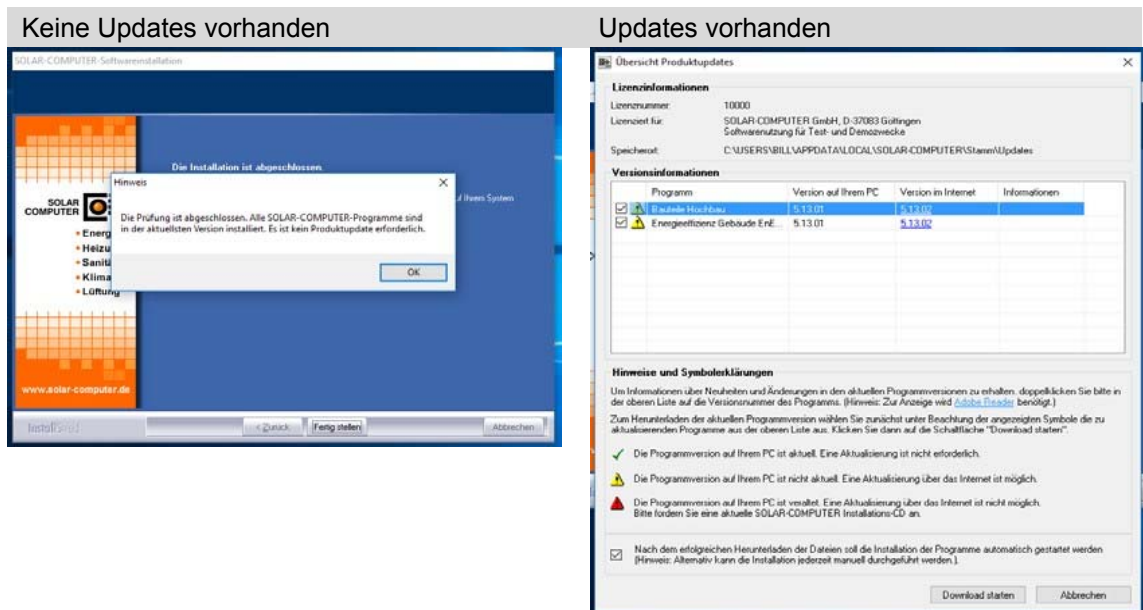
Keine Updates vorhanden

SOLAR-COMPUTER-Softwareinstallation

Die Installation ist abgeschlossen

Hinweis

Die Prüfung ist abgeschlossen. Alle SOLAR-COMPUTER-Programme sind in der aktuellsten Version installiert. Es ist kein Produktupdate erforderlich.

OK

SOLAR COMPUTER

• Energ
• Heizu
• Sanitä
• Klima
• Lüftung

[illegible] Ihrem System

www.solar-computer.de

InstallShield

< Zurück Fertig stellen Abbrechen

Updates vorhanden

Übersicht Produktupdates

Lizenzinformationen

Lizenznummer: 10000

Lizenziert für: SOLAR-COMPUTER GmbH, D-37083 Göttingen
Softwarenutzung für Test- und Demozwecke

Speicherort: C:\USERS\BILL\APPDATA\LOCAL\SOLAR-COMPUTER\Stamm\Updates

Versionsinformationen

| Programm | Version auf Ihrem PC | Version im Internet | Informationen |
|---|---|---|---|
| Bauteile Hochbau | 5.13.01 | 5.13.02 | |
| Energieeffizienz Gebäude EnE... | 5.13.01 | 5.13.02 | |

Hinweise und Symbolerklärungen

Um Informationen über Neuheiten und Änderungen in den aktuellen Programmversionen zu erhalten, doppelklicken Sie bitte in der oberen Liste auf die Versionsnummer des Programms. (Hinweis: Zur Anzeige wird Adobe Reader benötigt.)

Zum Herunterladen der aktuellen Programmversion wählen Sie zunächst unter Beachtung der angezeigten Symbole die zu aktualisierenden Programme aus der oberen Liste aus. Klicken Sie dann auf die Schaltfläche "Download starten".

Die Programmversion auf Ihrem PC ist aktuell. Eine Aktualisierung ist nicht erforderlich.

Die Programmversion auf Ihrem PC ist nicht aktuell. Eine Aktualisierung über das Internet ist möglich.

Die Programmversion auf Ihrem PC ist veraltet. Eine Aktualisierung über das Internet ist nicht möglich. Bitte fordern Sie eine aktuelle SOLAR-COMPUTER Installations-CD an.

Nach dem erfolgreichen Herunterladen der Dateien soll die Installation der Programme automatisch gestartet werden (Hinweis: Alternativ kann die Installation jederzeit manuell durchgeführt werden.).

Download starten Abbrechen